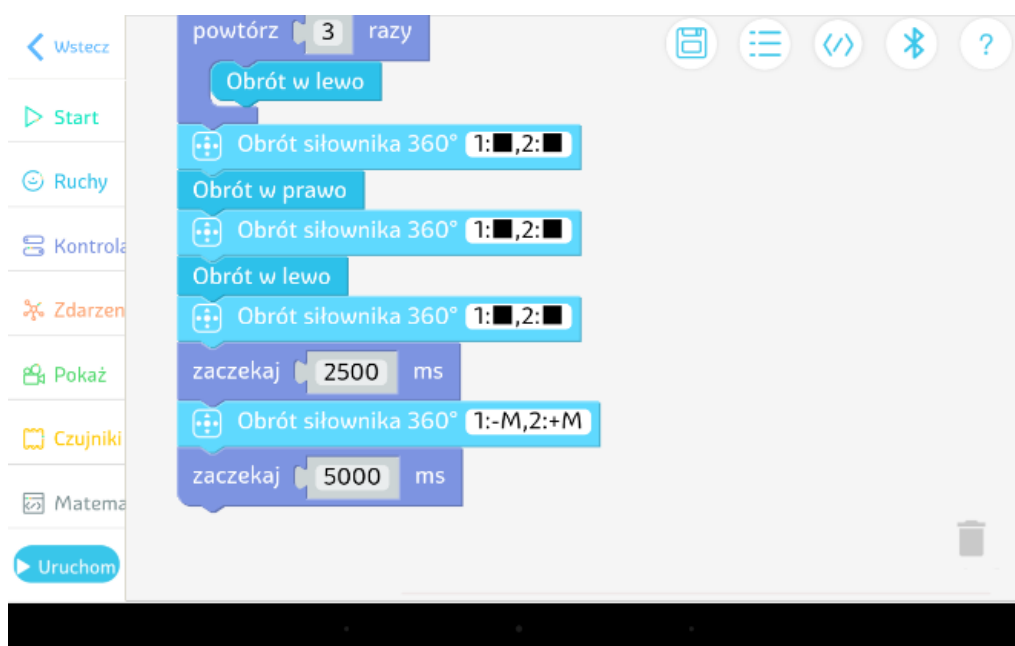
Wstecz

Start

Ruchy

Kontrola

Zdarzen

Pokaż

Czujniki

Matema

Uruchom

powtórz 3 razy

Obrót w lewo

Obrót siłownika 360° 1:■,2:■

Obrót w prawo

Obrót siłownika 360° 1:■,2:■

Obrót w lewo

Obrót siłownika 360° 1:■,2:■

zaczekaj 2500 ms

Obrót siłownika 360° 1:-M,2:+M

zaczekaj 5000 ms

?